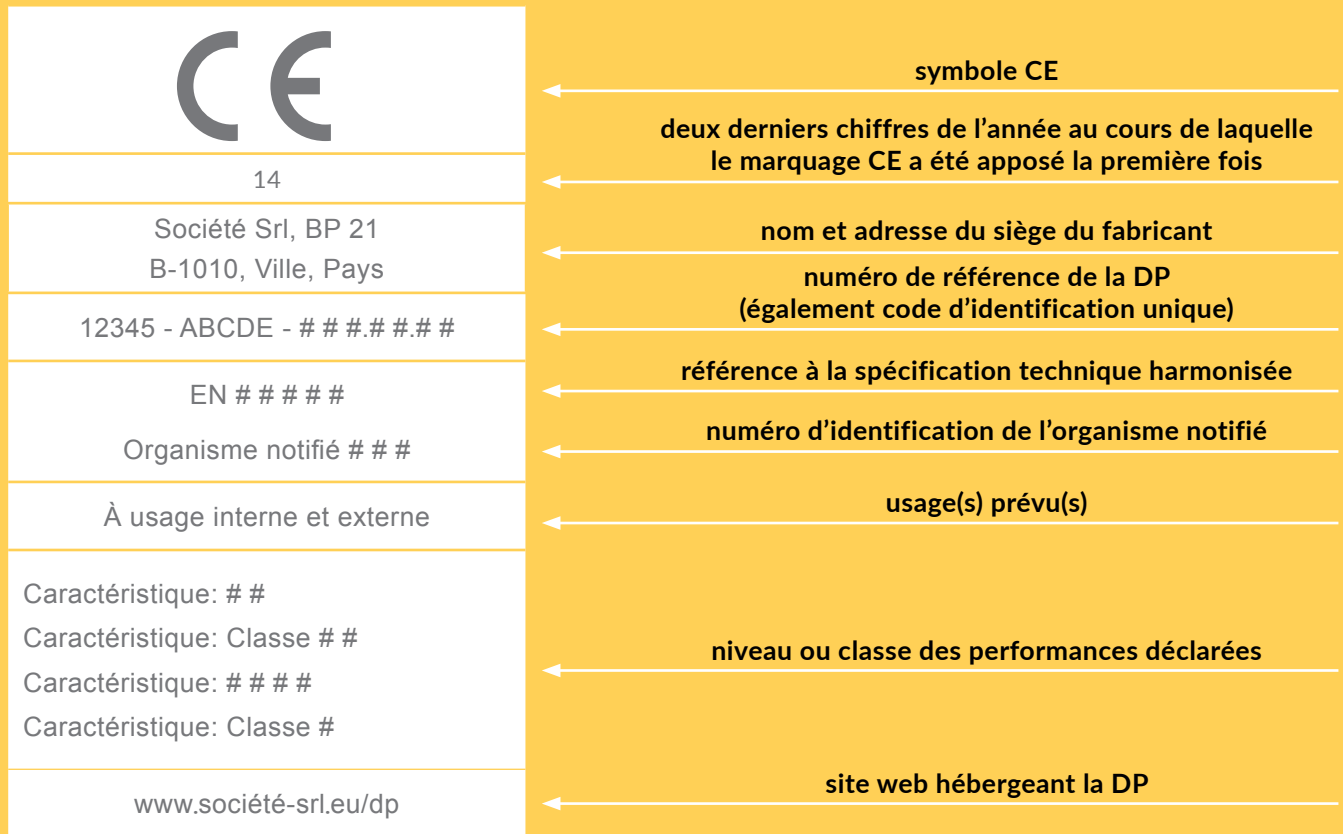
CE

symbole CE

14

deux derniers chiffres de l'année au cours de laquelle le marquage CE a été apposé la première fois

Société Srl, BP 21
B-1010, Ville, Pays

nom et adresse du siège du fabricant

12345 - ABCDE - # # #.# #.# #

numéro de référence de la DP (également code d'identification unique)

EN # # # # #

référence à la spécification technique harmonisée

Organisme notifié # # #

numéro d'identification de l'organisme notifié

À usage interne et externe

usage(s) prévu(s)

Caractéristique: # #
Caractéristique: Classe # #
Caractéristique: # # # #
Caractéristique: Classe #

niveau ou classe des performances déclarées

www.société-srl.eu/dp

site web hébergeant la DP